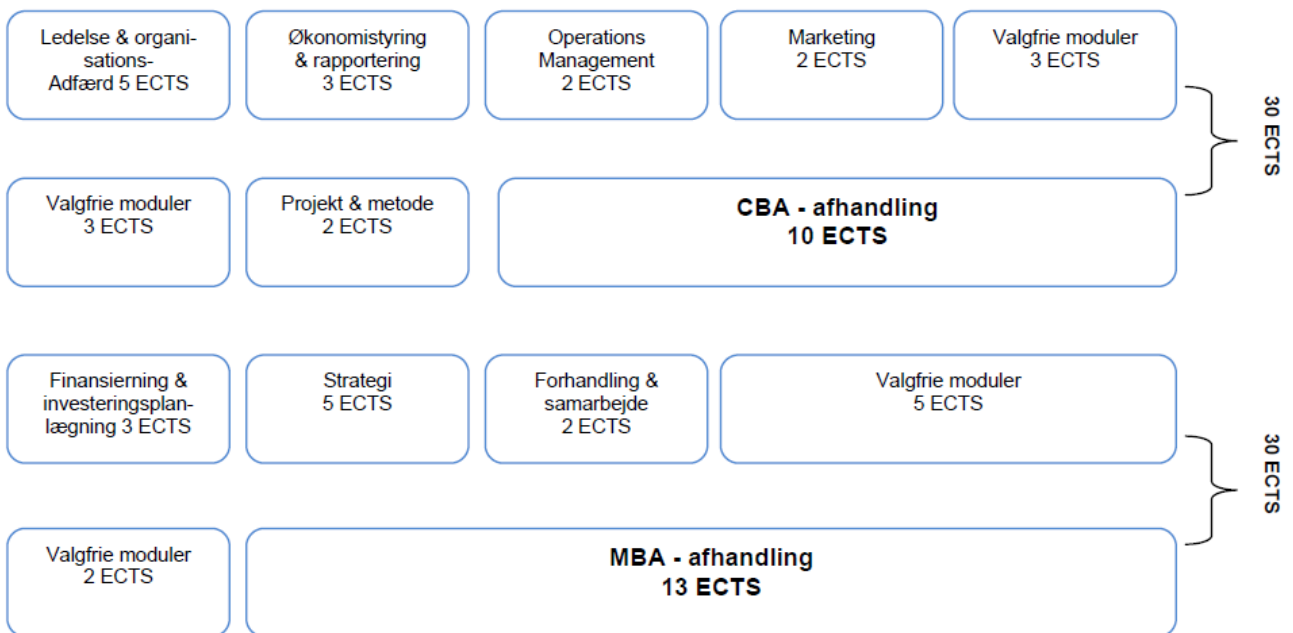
Ledelse & organisations-Adfærd 5 ECTS

Økonomistyring & rapportering 3 ECTS

Operations Management 2 ECTS

Marketing 2 ECTS

Valgfrie moduler 3 ECTS

30 ECTS

Valgfrie moduler 3 ECTS

Projekt & metode 2 ECTS

CBA - afhandling 10 ECTS

Finansierning & investeringsplanlægning 3 ECTS

Strategi 5 ECTS

Forhandling & samarbejde 2 ECTS

Valgfrie moduler 5 ECTS

30 ECTS

Valgfrie moduler 2 ECTS

MBA - afhandling 13 ECTS